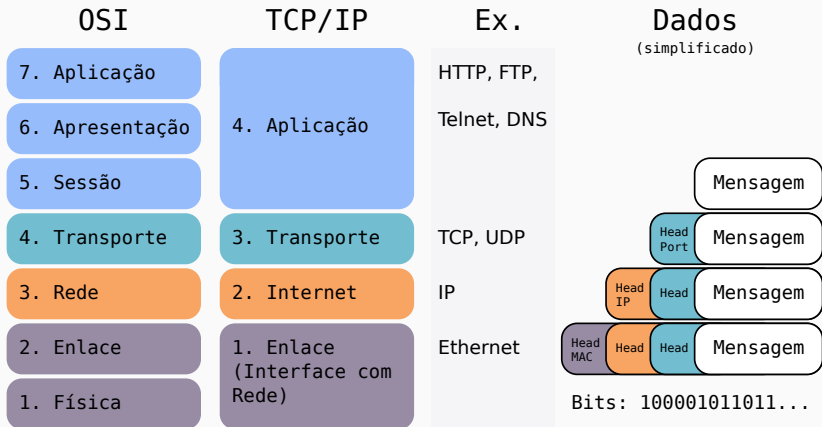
OSI

7. Aplicação
6. Apresentação
5. Sessão
4. Transporte
3. Rede
2. Enlace
1. Física

TCP/IP

4. Aplicação
3. Transporte
2. Internet
1. Enlace (Interface com Rede)

Ex.

HTTP, FTP, Telnet, DNS
TCP, UDP
IP
Ethernet

Dados
(simplificado)

Mensagem

Head Port
Mensagem

Head IP
Head
Mensagem

Head MAC
Head
Head
Mensagem

Bits: 100001011011...